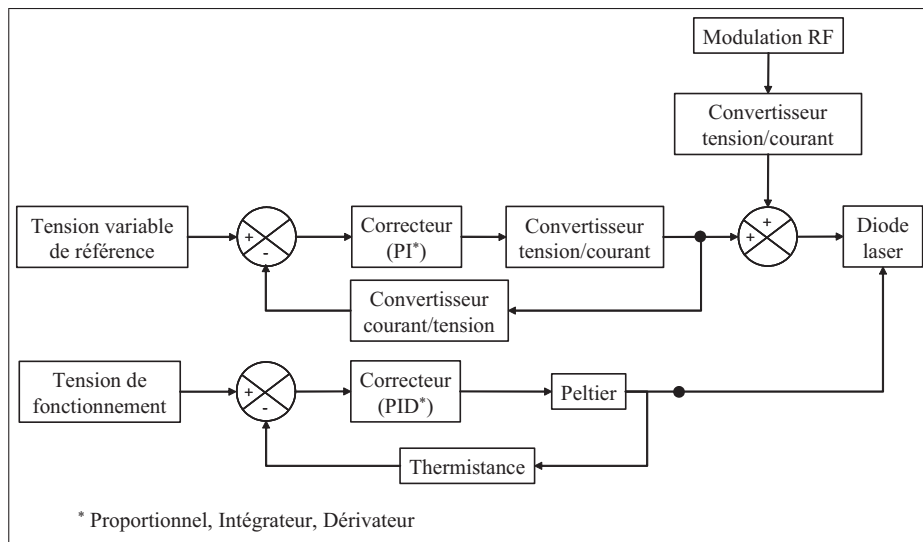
Modulation RF

Convertisseur tension/courant

Tension variable de référence

+
-

Correcteur (PI$^*$)

Convertisseur tension/courant

+
+

Diode laser

Convertisseur courant/tension

Tension de fonctionnement

+
-

Correcteur (PID$^*$)

Peltier

Thermistance

$^*$ Proportionnel, Intégrateur, Dérivateur